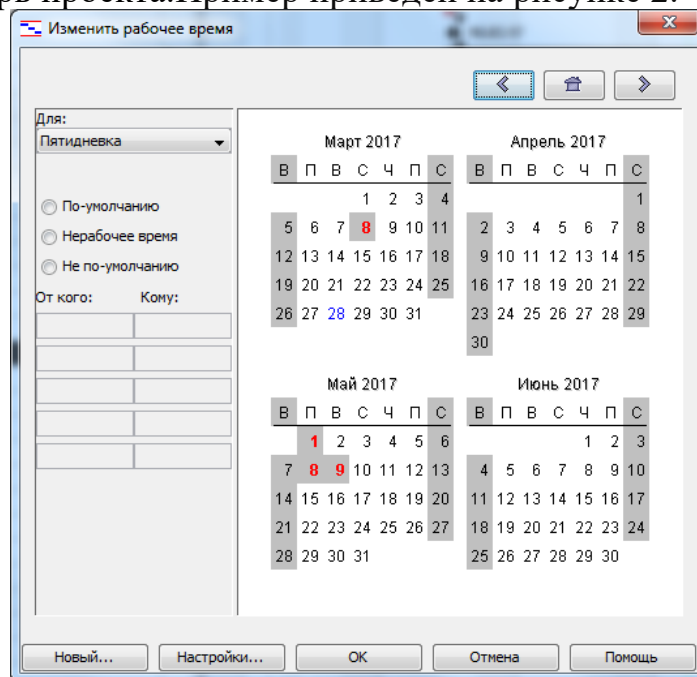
Изменить рабочее время

Для:
Пятидневка

По-умолчанию
Нерабочее время
Не по-умолчанию

От кого: Кому:

Март 2017

| В | П | В | С | Ч | П | С |
|---|---|---|---|---|---|---|
| | | | 1 | 2 | 3 | 4 |
| 5 | 6 | 7 | 8 | 9 | 10 | 11 |
| 12 | 13 | 14 | 15 | 16 | 17 | 18 |
| 19 | 20 | 21 | 22 | 23 | 24 | 25 |
| 26 | 27 | 28 | 29 | 30 | 31 | |

Апрель 2017

| В | П | В | С | Ч | П | С |
|---|---|---|---|---|---|---|
| | | | | | | 1 |
| 2 | 3 | 4 | 5 | 6 | 7 | 8 |
| 9 | 10 | 11 | 12 | 13 | 14 | 15 |
| 16 | 17 | 18 | 19 | 20 | 21 | 22 |
| 23 | 24 | 25 | 26 | 27 | 28 | 29 |
| 30 | | | | | | |

Май 2017

| В | П | В | С | Ч | П | С |
|---|---|---|---|---|---|---|
| | 1 | 2 | 3 | 4 | 5 | 6 |
| 7 | 8 | 9 | 10 | 11 | 12 | 13 |
| 14 | 15 | 16 | 17 | 18 | 19 | 20 |
| 21 | 22 | 23 | 24 | 25 | 26 | 27 |
| 28 | 29 | 30 | 31 | | | |

Июнь 2017

| В | П | В | С | Ч | П | С |
|---|---|---|---|---|---|---|
| | | | | 1 | 2 | 3 |
| 4 | 5 | 6 | 7 | 8 | 9 | 10 |
| 11 | 12 | 13 | 14 | 15 | 16 | 17 |
| 18 | 19 | 20 | 21 | 22 | 23 | 24 |
| 25 | 26 | 27 | 28 | 29 | 30 | |

Новый... Настройки... ОК Отмена Помощь